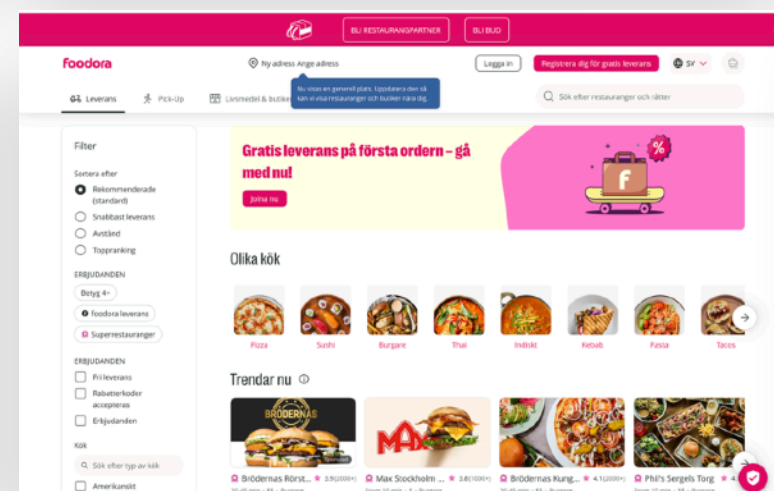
BLI RESTAURANGPARTNER BLI BUD

foodora

Ny adress Ange adress

Nu visas en generell plats. Uppdatera den så kan vi visa restauranger och butiker nära dig.

Logga in Registrera dig för gratis leverans SV

Leverans Pick-Up Livsmedel & butiker

Sök efter restauranger och rätter

Filter

Sortera efter

Rekommenderade (standard)

Snabbast leverans

Avstånd

Toppranking

ERBJUDANDEN

Betyg 4+

foodora leverans

Superrestauranger

ERBJUDANDEN

Fri leverans

Rabattkoder accepteras

Erbjudanden

Kök

Sök efter typ av kök

Amerikanskt

Gratis leverans på första ordern – gå med nu!

Jojna nu

Olika kök

Pizza Sushi Burgare Thai Indiskt Kebab Pasta Tacos

Trendar nu

BRÖDERNAS

Brödernas Rörst... 3.9(2000+)

Max Stockholm ... 3.8(1000+)

Brödernas Kung... 4.1(2000+)

Phil's Sergels Torg 4.